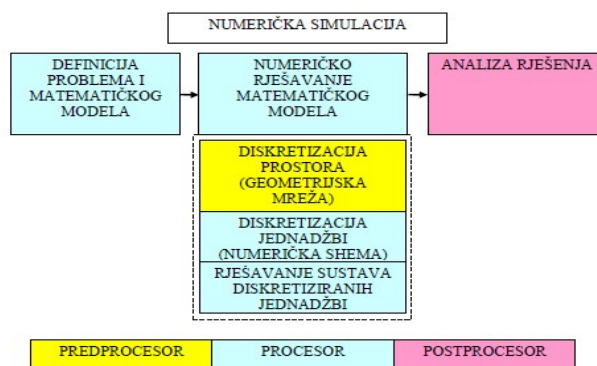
NUMERIČKA SIMULACIJA

DEFINICIJA PROBLEMA I MATEMATIČKOG MODELA

NUMERIČKO RJEŠAVANJE MATEMATIČKOG MODELA

ANALIZA RJEŠENJA

DISKRETIZACIJA PROSTORA (GEOMETRIJSKA MREŽA)

DISKRETIZACIJA JEDNADŽBI (NUMERIČKA SHEMA)

RJEŠAVANJE SUSTAVA DISKRETIZIRANIH JEDNADŽBI

| PREDPROCESOR | PROCESOR | POSTPROCESOR |
|---|---|---|